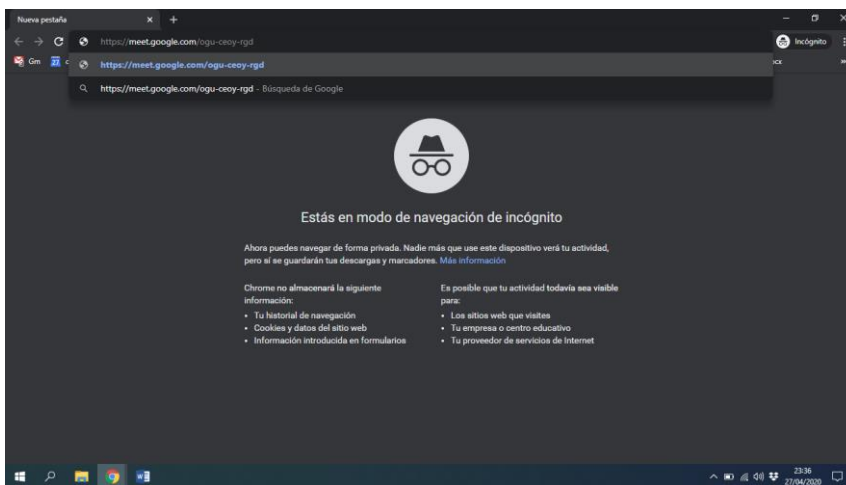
Nueva pestaña

https://meet.google.com/ogu-ceoy-rgd

Incógnito

Gm

https://meet.google.com/ogu-ceoy-rgd

https://meet.google.com/ogu-ceoy-rgd - Búsqueda de Google

Estás en modo de navegación de incógnito

Ahora puedes navegar de forma privada. Nadie más que use este dispositivo verá tu actividad, pero sí se guardarán tus descargas y marcadores. Más información

Chrome no almacenará la siguiente información:
• Tu historial de navegación
• Cookies y datos del sitio web
• Información introducida en formularios

Es posible que tu actividad todavía sea visible para:
• Los sitios web que visites
• Tu empresa o centro educativo
• Tu proveedor de servicios de Internet

23:36
27/04/2020